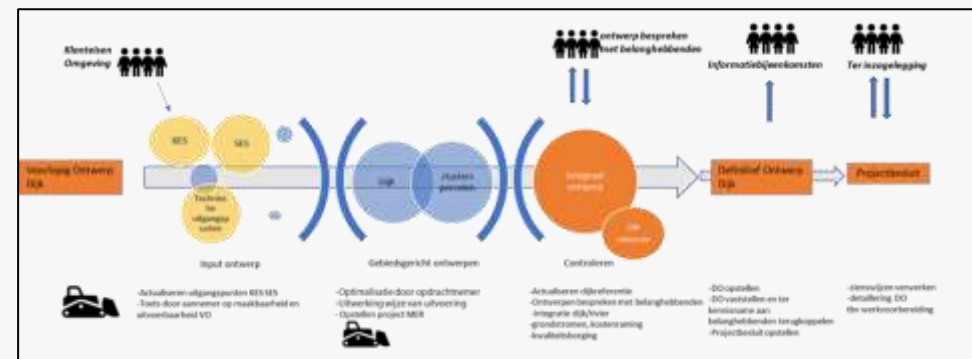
Klanteisen Omgeving

ontwerp bespreken met belanghebbenden

Informatiebijeenkomsten

Ter inzagelegging

Voorlopig Ontwerp Dijk

KES

SES

Technische uitgangspunten

Dijk

Clusters percelen

Integraal ontwerp

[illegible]

Definitief Ontwerp Dijk

Projectbesluit

Input ontwerp

Gebiedsgericht ontwerpen

Controleren

-Actualiseren uitgangspunten KES SES
-Toets door aannemer op maakbaarheid en uitvoerbaarheid VO

-Optimalisatie door opdrachtnemer
-Uitwerking wijze van uitvoering
- Opstellen project MER

-Actualiseren dijkreferentie
-Ontwerpen bespreken met belanghebbenden
-Integratie dijk/rivier
-grondstromen, kostenraming
-kwaliteitsborging

-DO opstellen
-DO vaststellen en ter kennisname aan belanghebbenden terugkoppelen
-Projectbesluit opstellen

-zienswijzen verwerken
-detaillering DO
t.b.v. werkvoorbereiding